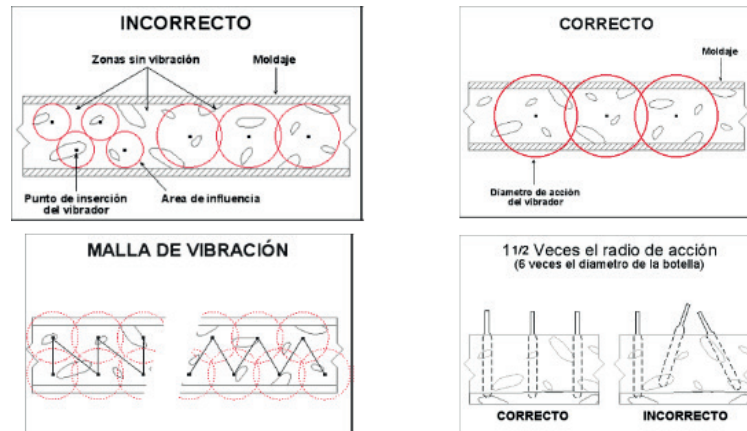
INCORRECTO

Zonas sin vibración

Moldaje

Punto de inserción del vibrador

Area de influencia

CORRECTO

Moldaje

Diametro de acción del vibrador

MALLA DE VIBRACIÓN

1 1/2 Veces el radio de acción
(6 veces el diametro de la botella)

CORRECTO

INCORRECTO